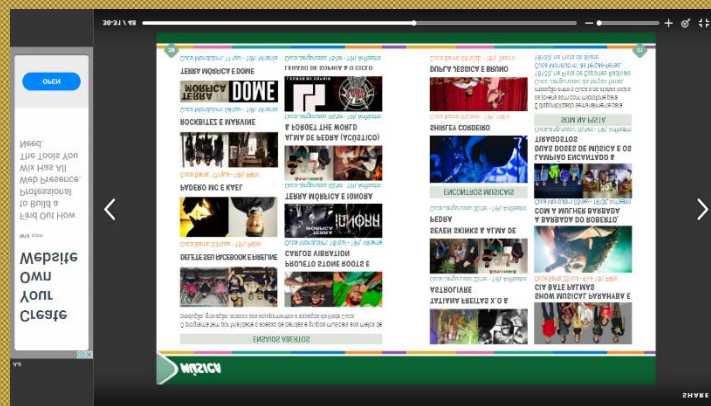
OPEN

Create Your Own Website

Wix.com

Find Out How to Build a Professional Web Presence. Wix has All The Tools You Need.

30/31 / 48

MÚSICA

ENSAIOS ABERTOS

PROJETO STONE ROOTS E CARLOS VIBRATION

DEFLIE SEU FACEBOOK E FILME

RADEBO NO KRAL

TERRA MÓRFICA E IONORA

ALMA DE PEDRA (ACÚSTICO) & FORGET THE WORLD

ROCKBIZZ E MAYUME

VALLADO DE STONRA A O CÉU

TERRA MÓRFICA E DOME

TATIANA FREITAS X O.S ASTROLUBE

SEVEN SKINKS & ALMA DE PEDRA

ENCONTROS MUSICAIS

SHIRLEY CORDEIRO

DUPLA JÉSSICA E BRUNO

SHOW MUSICAL BARNABÉ E CIA BATE PALMAS

A BARRADA DO ROBERTO COM A MULHER BARBADA

LAMPIÃO ENCANTADO & OS DUAS DOSES DE MÚSICA E OS TIRAGOSTOS

SOM NA PISTA

SHARE